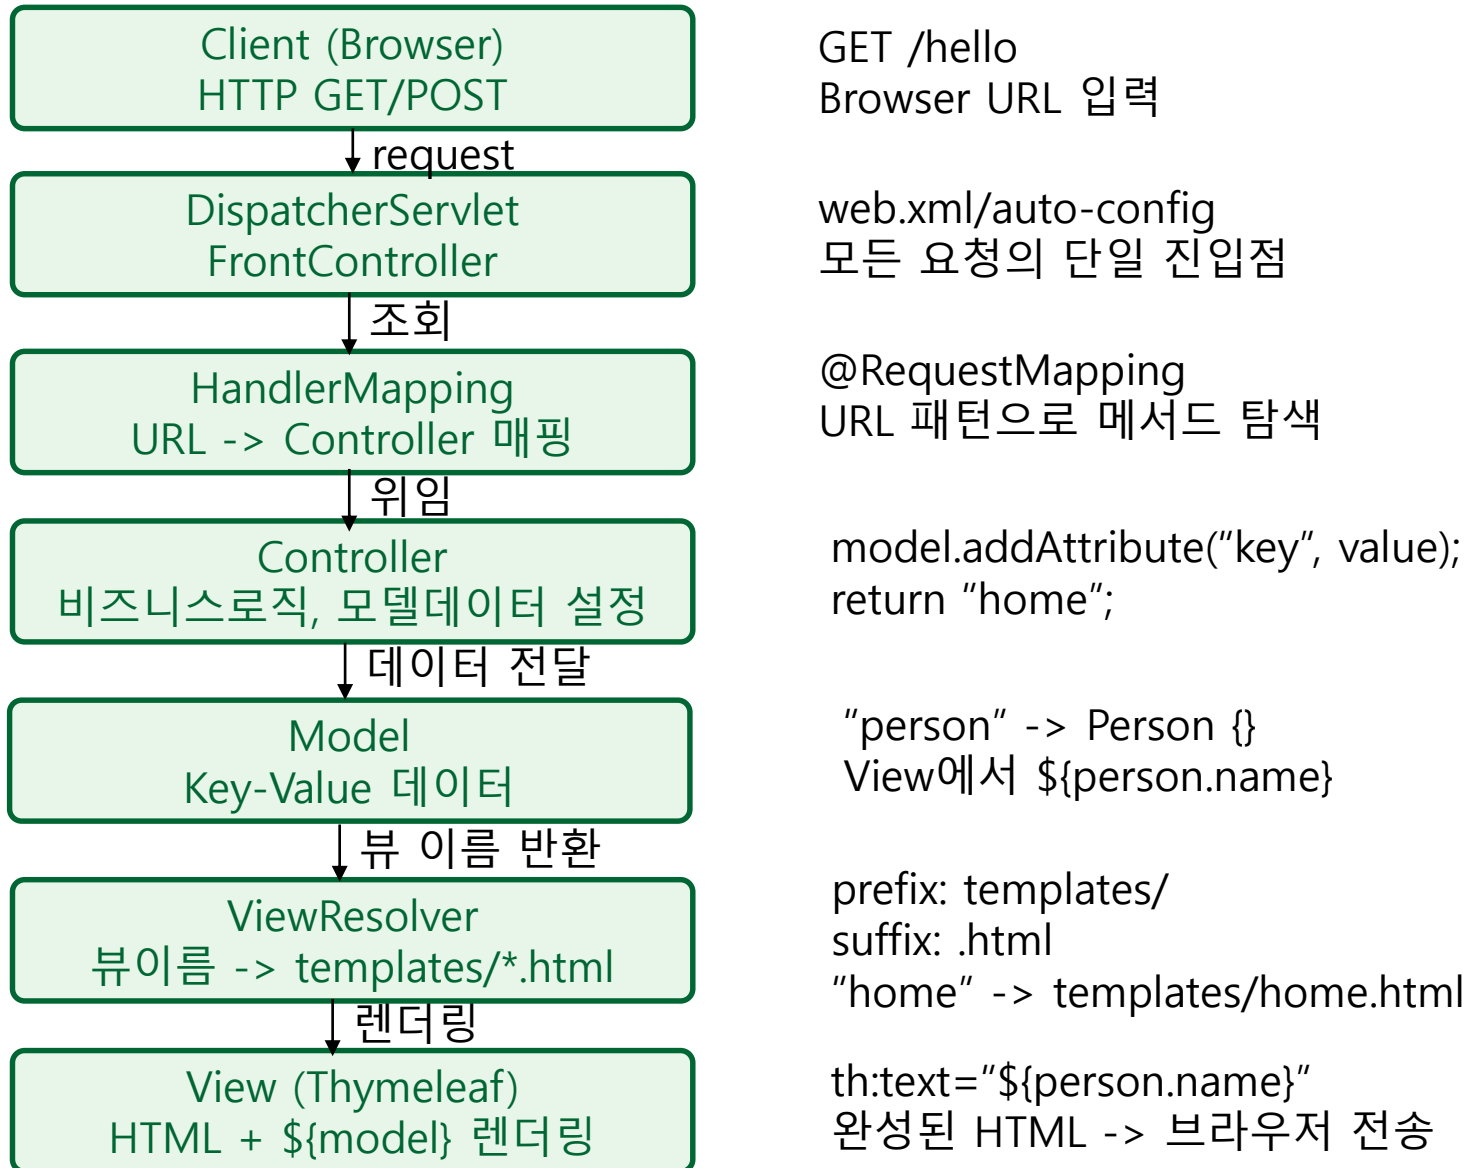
Client (Browser)
HTTP GET/POST

request

DispatcherServlet
FrontController

조회

HandlerMapping
URL -> Controller 매핑

위임

Controller
비즈니스로직, 모델데이터 설정

데이터 전달

Model
Key-Value 데이터

뷰 이름 반환

ViewResolver
뷰이름 -> templates/*.html

렌더링

View (Thymeleaf)
HTML + ${model} 렌더링

GET /hello
Browser URL 입력

web.xml/auto-config
모든 요청의 단일 진입점

@RequestMapping
URL 패턴으로 메서드 탐색

model.addAttribute(“key”, value);
return “home”;

“person” -> Person {}
View에서 ${person.name}

prefix: templates/
suffix: .html
“home” -> templates/home.html

th:text=“${person.name}”
완성된 HTML -> 브라우저 전송